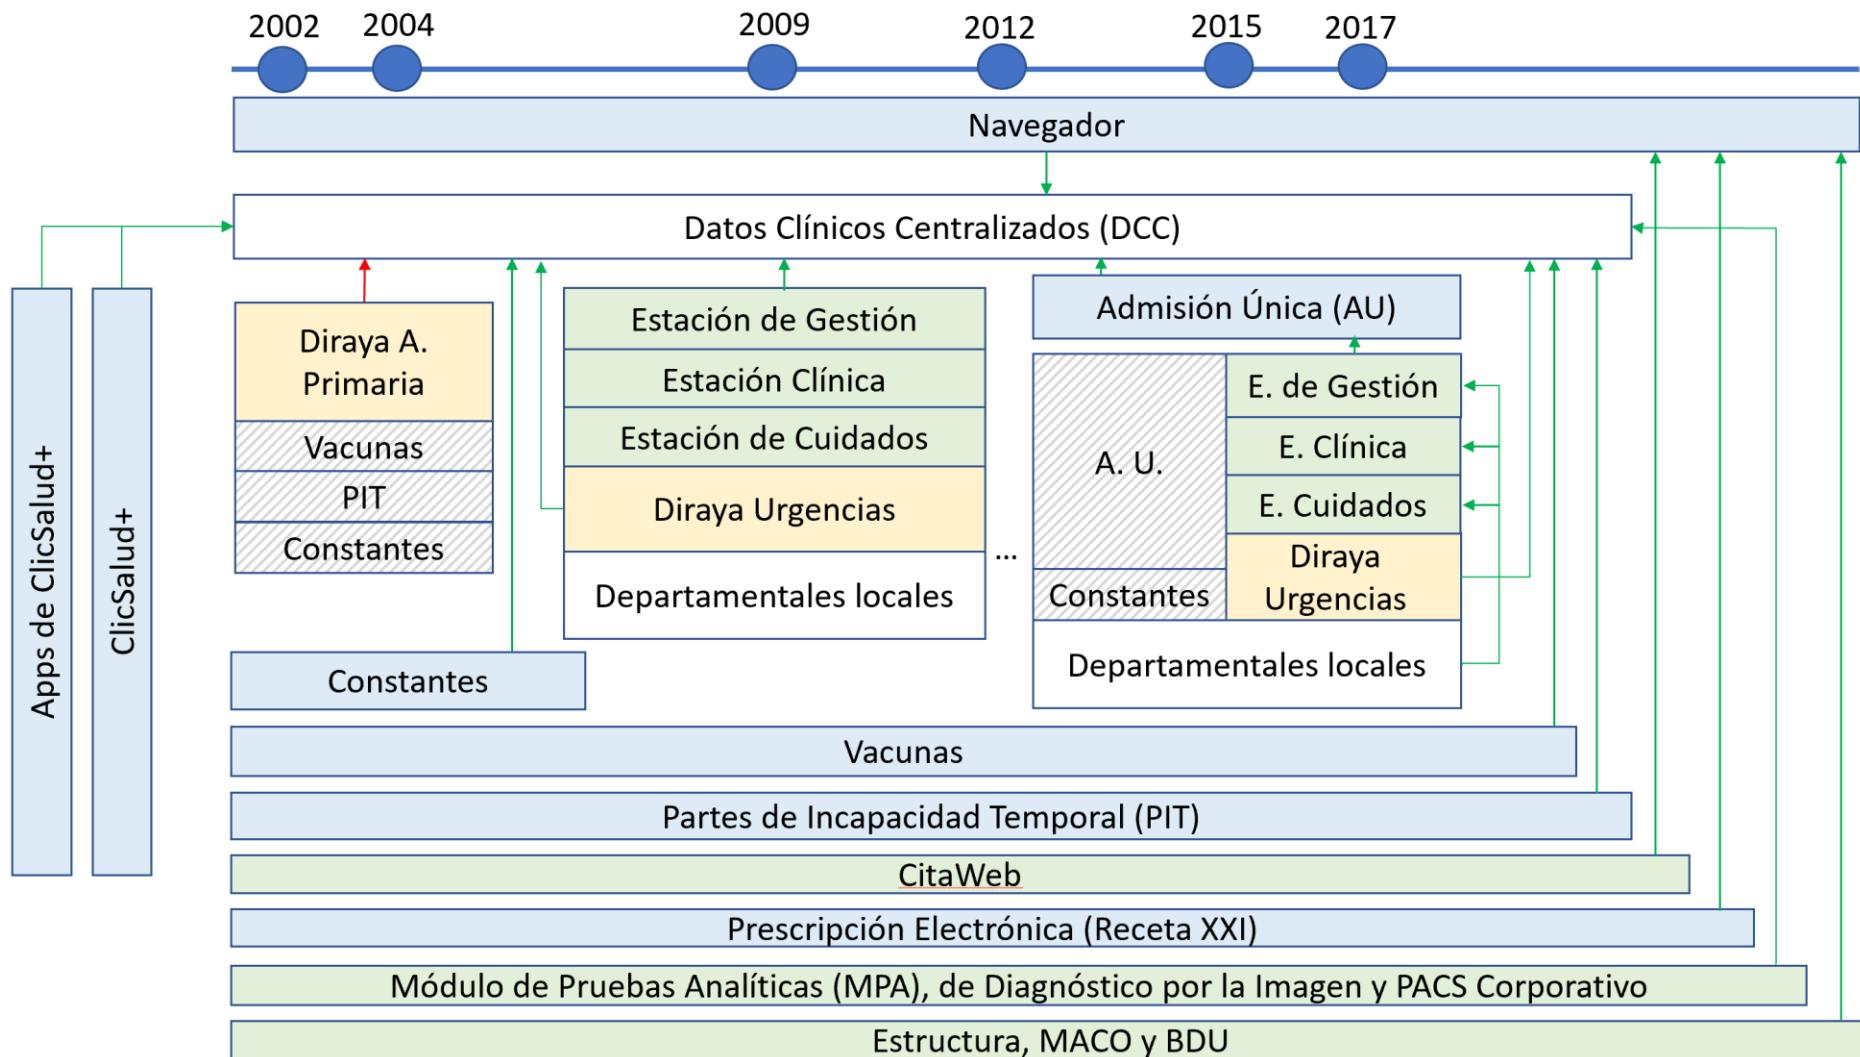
2002 2004 2009 2012 2015 2017

Navegador

Datos Clínicos Centralizados (DCC)

Apps de ClicSalud+

ClicSalud+

Diraya A. Primaria
Vacunas
PIT
Constantes

Estación de Gestión
Estación Clínica
Estación de Cuidados
Diraya Urgencias
Departamentales locales

...

Admisión Única (AU)

A. U.
Constantes
E. de Gestión
E. Clínica
E. Cuidados
Diraya Urgencias
Departamentales locales

Constantes

Vacunas

Partes de Incapacidad Temporal (PIT)

CitaWeb

Prescripción Electrónica (Receta XXI)

Módulo de Pruebas Analíticas (MPA), de Diagnóstico por la Imagen y PACS Corporativo

Estructura, MACO y BDU